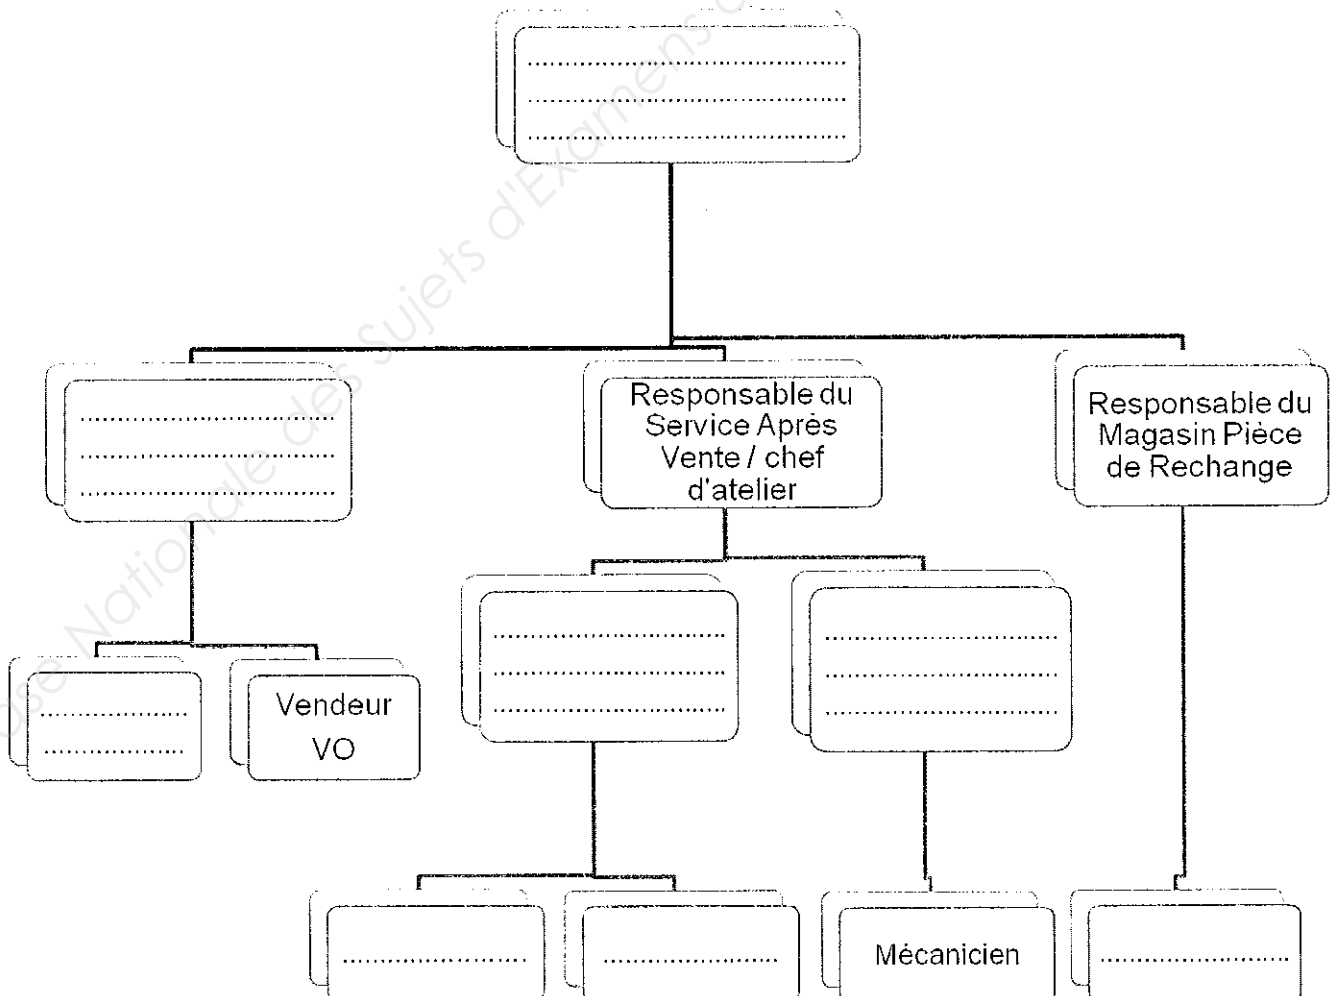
............................................
............................................
............................................

....................................
....................................
....................................

Responsable du Service Après Vente / chef d'atelier

Responsable du Magasin Pièce de Rechange

....................
....................

Vendeur VO

....................................
....................................
....................................

....................................
....................................
....................................

........................

........................

Mécanicien

........................

Base Nationale des Sujets d'Examens